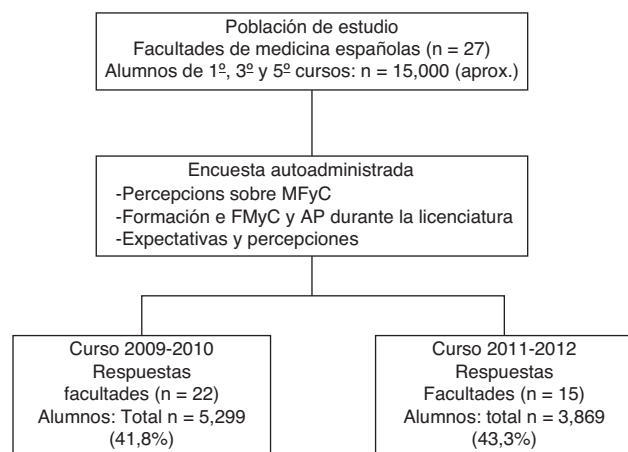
Población de estudio
Facultades de medicina españolas (n = 27)
Alumnos de 1º, 3º y 5º cursos: n = 15,000 (aprox.)

Encuesta autoadministrada
-Percepcions sobre MFyC
-Formación e FMyC y AP durante la licenciatura
-Expectativas y percepciones

Curso 2009-2010
Respuestas
facultades (n = 22)
Alumnos: Total n = 5,299
(41,8%)

Curso 2011-2012
Respuestas
Facultades (n = 15)
Alumnos: total n = 3,869
(43,3%)